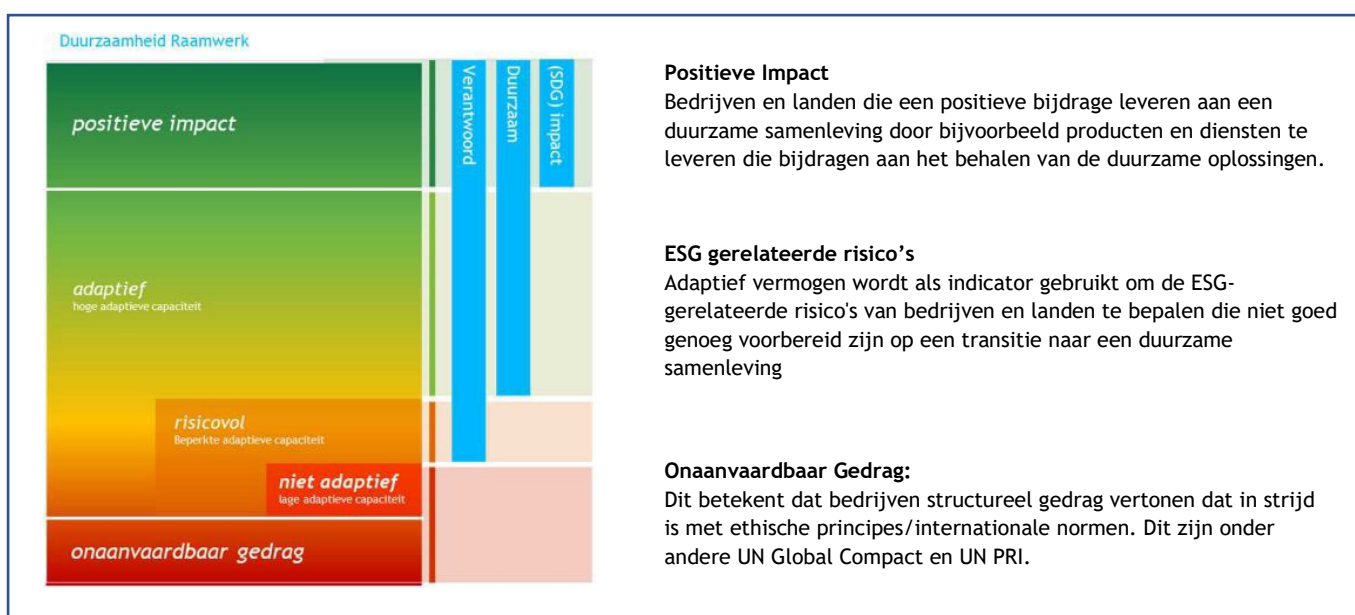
Duurzaamheid Raamwerk

positieve impact

adaptief
hoge adaptieve capaciteit

risicovol
Beperkte adaptieve capaciteit

niet adaptief
lage adaptieve capaciteit

onaanvaardbaar gedrag

Verantwoord

Duurzaam

(SDG) impact

**Positieve Impact**
Bedrijven en landen die een positieve bijdrage leveren aan een duurzame samenleving door bijvoorbeeld producten en diensten te leveren die bijdragen aan het behalen van de duurzame oplossingen.

**ESG gerelateerde risico's**
Adaptief vermogen wordt als indicator gebruikt om de ESG-gerelateerde risico's van bedrijven en landen te bepalen die niet goed genoeg voorbereid zijn op een transitie naar een duurzame samenleving

**Onaanvaardbaar Gedrag:**
Dit betekent dat bedrijven structureel gedrag vertonen dat in strijd is met ethische principes/internationale normen. Dit zijn onder andere UN Global Compact en UN PRI.